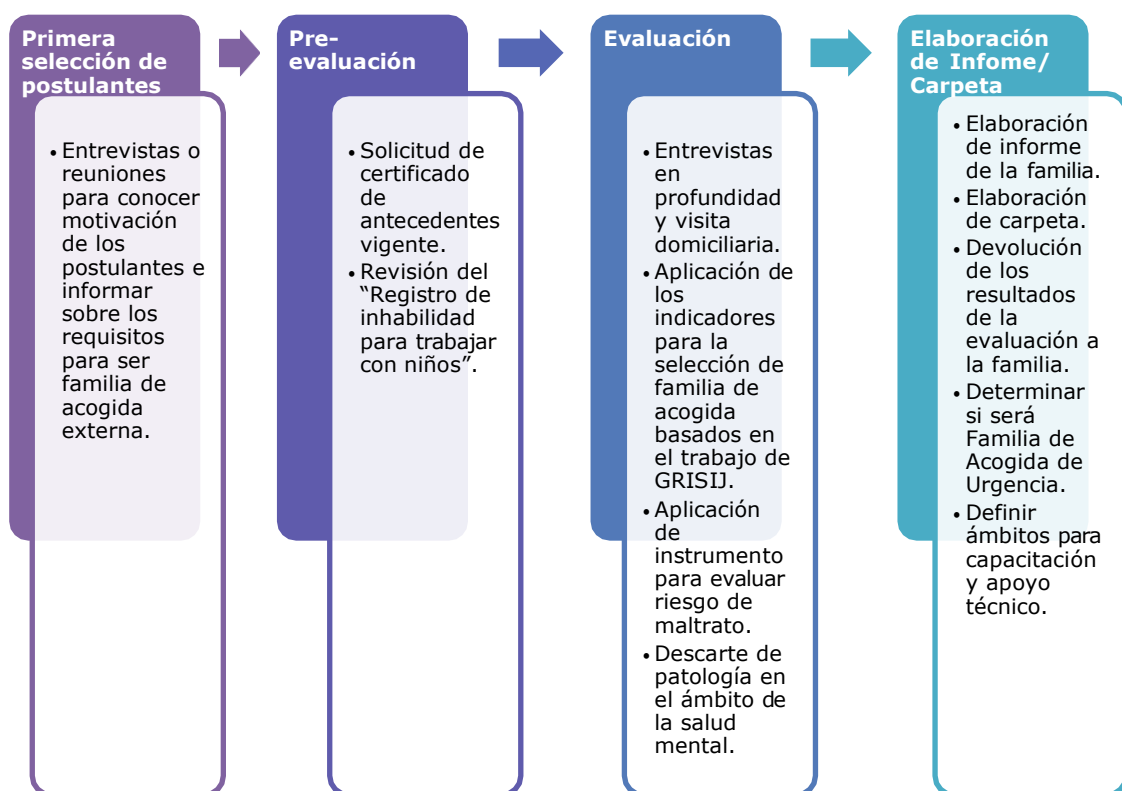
Primera selección de postulantes

• Entrevistas o reuniones para conocer motivación de los postulantes e informar sobre los requisitos para ser familia de acogida externa.

Pre-evaluación

• Solicitud de certificado de antecedentes vigente.
• Revisión del "Registro de inhabilidad para trabajar con niños".

Evaluación

• Entrevistas en profundidad y visita domiciliaria.
• Aplicación de los indicadores para la selección de familia de acogida basados en el trabajo de GRISIJ.
• Aplicación de instrumento para evaluar riesgo de maltrato.
• Descarte de patología en el ámbito de la salud mental.

Elaboración de Infome/ Carpeta

• Elaboración de informe de la familia.
• Elaboración de carpeta.
• Devolución de los resultados de la evaluación a la familia.
• Determinar si será Familia de Acogida de Urgencia.
• Definir ámbitos para capacitación y apoyo técnico.